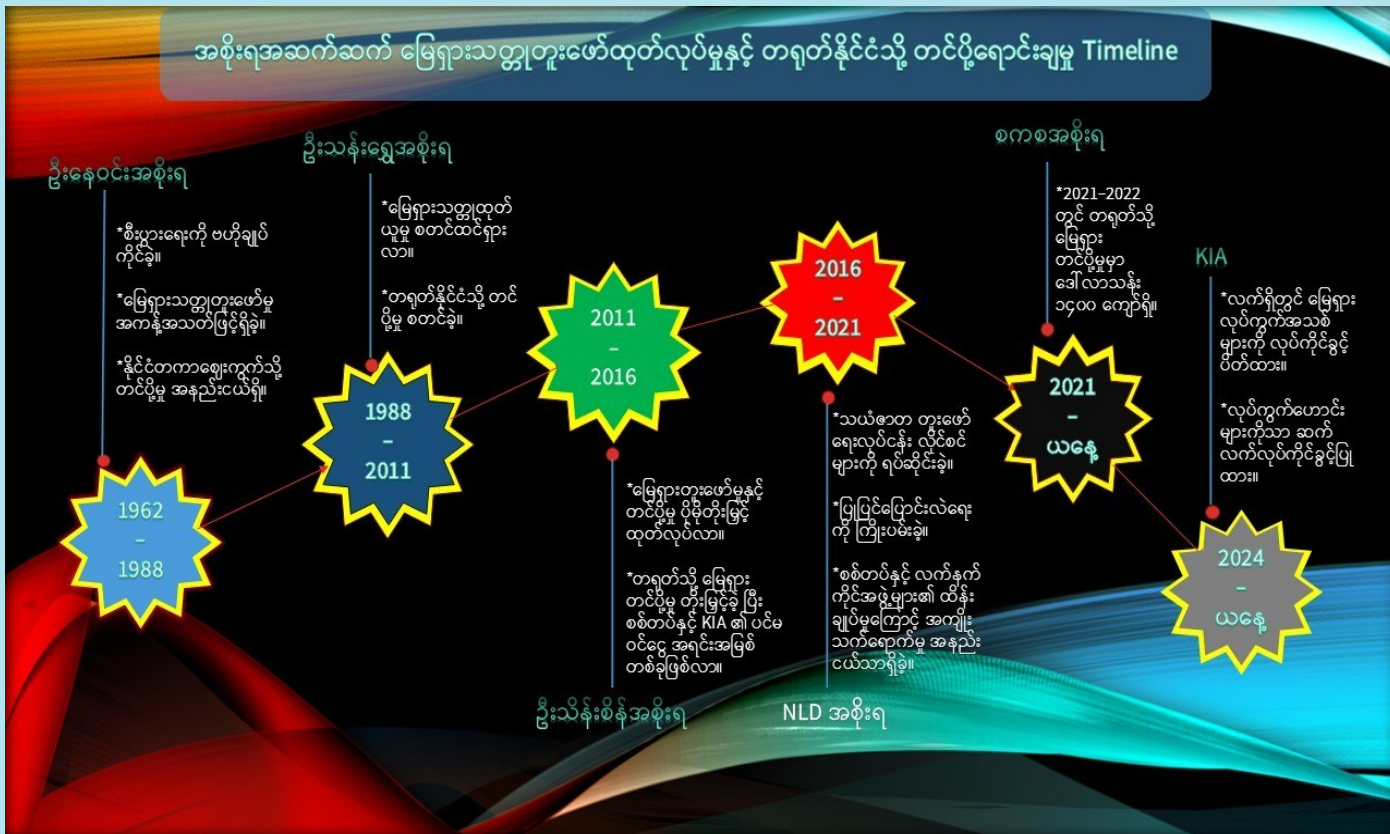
အစိုးရအဆက်ဆက် မြေရှားသတ္တုတူးဖော်ထုတ်လုပ်မှုနှင့် တရုတ်နိုင်ငံသို့ တင်ပို့ရောင်းချမှု Timeline

ဦးနေဝင်းအစိုးရ

*စီးပွားရေးကို ဗဟိုချုပ်ကိုင်ခဲ့။

*မြေရှားသတ္တုတူးဖော်မှု အကန့်အသတ်ဖြင့်ရှိခဲ့။

*နိုင်ငံတကာဈေးကွက်သို့ တင်ပို့မှု အနည်းငယ်ရှိ။

1962 – 1988

ဦးသန်းရွှေအစိုးရ

*မြေရှားသတ္တုထုတ်ယူမှု စတင်ထင်ရှားလာ။

*တရုတ်နိုင်ငံသို့ တင်ပို့မှု စတင်ခဲ့။

1988 – 2011

2011 – 2016

*မြေရှားတူးဖော်မှုနှင့် တင်ပို့မှု ပိုမိုတိုးမြှင့်ထုတ်လုပ်လာ။

*တရုတ်သို့ မြေရှား တင်ပို့မှု တိုးမြှင့်ခဲ့ ပြီး စစ်တပ်နှင့် KIA ၏ ပင်မဝင်ငွေ အရင်းအမြစ် တစ်ခုဖြစ်လာ။

ဦးသိန်းစိန်အစိုးရ

2016 – 2021

*သယံဇာတ တူးဖော်ရေးလုပ်ငန်း လိုင်စင်များကို ရပ်ဆိုင်းခဲ့။

*ပြုပြင်ပြောင်းလဲရေးကို ကြိုးပမ်းခဲ့။

*စစ်တပ်နှင့် လက်နက်ကိုင်အဖွဲ့များ၏ ထိန်းချုပ်မှုကြောင့် အကျိုးသက်ရောက်မှု အနည်းငယ်သာရှိခဲ့။

NLD အစိုးရ

စကစအစိုးရ

*2021–2022 တွင် တရုတ်သို့ မြေရှား တင်ပို့မှုမှာ ဒေါ်လာသန်း ၁၄၀၀ ကျော်ရှိ။

2021 – ယနေ့

KIA

*လက်ရှိတွင် မြေရှားလုပ်ကွက်အသစ်များကို လုပ်ကိုင်ခွင့်ပိတ်ထား။

*လုပ်ကွက်ဟောင်းများကိုသာ ဆက်လက်လုပ်ကိုင်ခွင့်ပြုထား။

2024 – ယနေ့